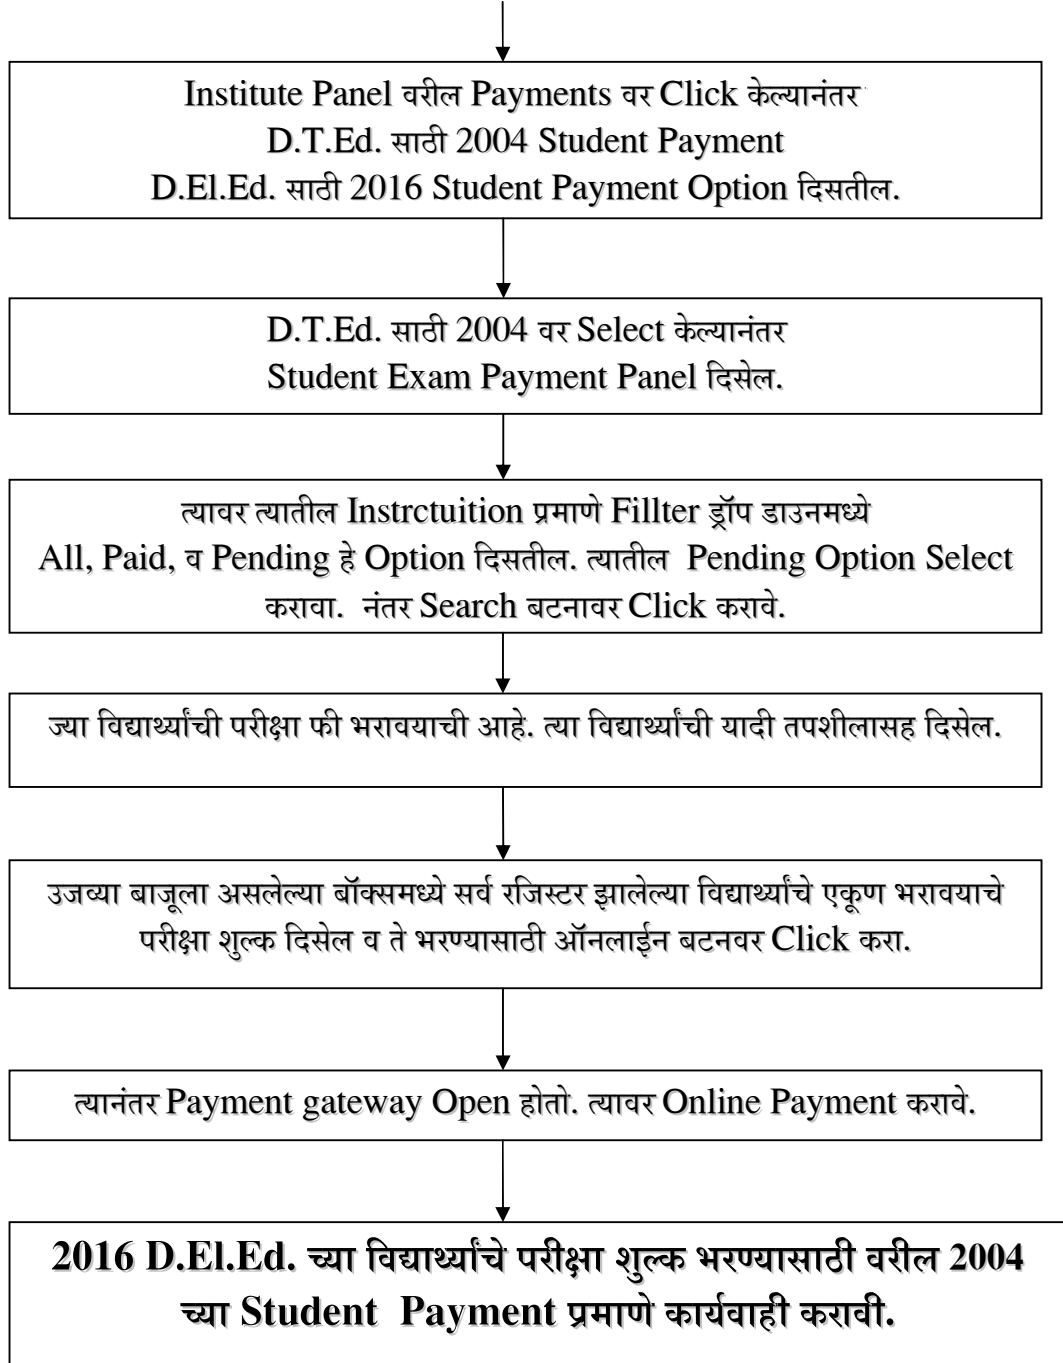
Institute Panel वरील Payments वर Click केल्यानंतर
D.T.Ed. साठी 2004 Student Payment
D.El.Ed. साठी 2016 Student Payment Option दिसतील.

D.T.Ed. साठी 2004 वर Select केल्यानंतर
Student Exam Payment Panel दिसेल.

त्यावर त्यातील Instrctuition प्रमाणे Fillter ड्रॉप डाउनमध्ये
All, Paid, व Pending हे Option दिसतील. त्यातील Pending Option Select करावा. नंतर Search बटनावर Click करावे.

ज्या विद्यार्थ्यांची परीक्षा फी भरावयाची आहे. त्या विद्यार्थ्यांची यादी तपशीलासह दिसेल.

उजव्या बाजूला असलेल्या बॉक्समध्ये सर्व रजिस्टर झालेल्या विद्यार्थ्यांचे एकूण भरावयाचे परीक्षा शुल्क दिसेल व ते भरण्यासाठी ऑनलाईन बटनवर Click करा.

त्यानंतर Payment gateway Open होतो. त्यावर Online Payment करावे.

2016 D.El.Ed. च्या विद्यार्थ्यांचे परीक्षा शुल्क भरण्यासाठी वरील 2004 च्या Student Payment प्रमाणे कार्यवाही करावी.